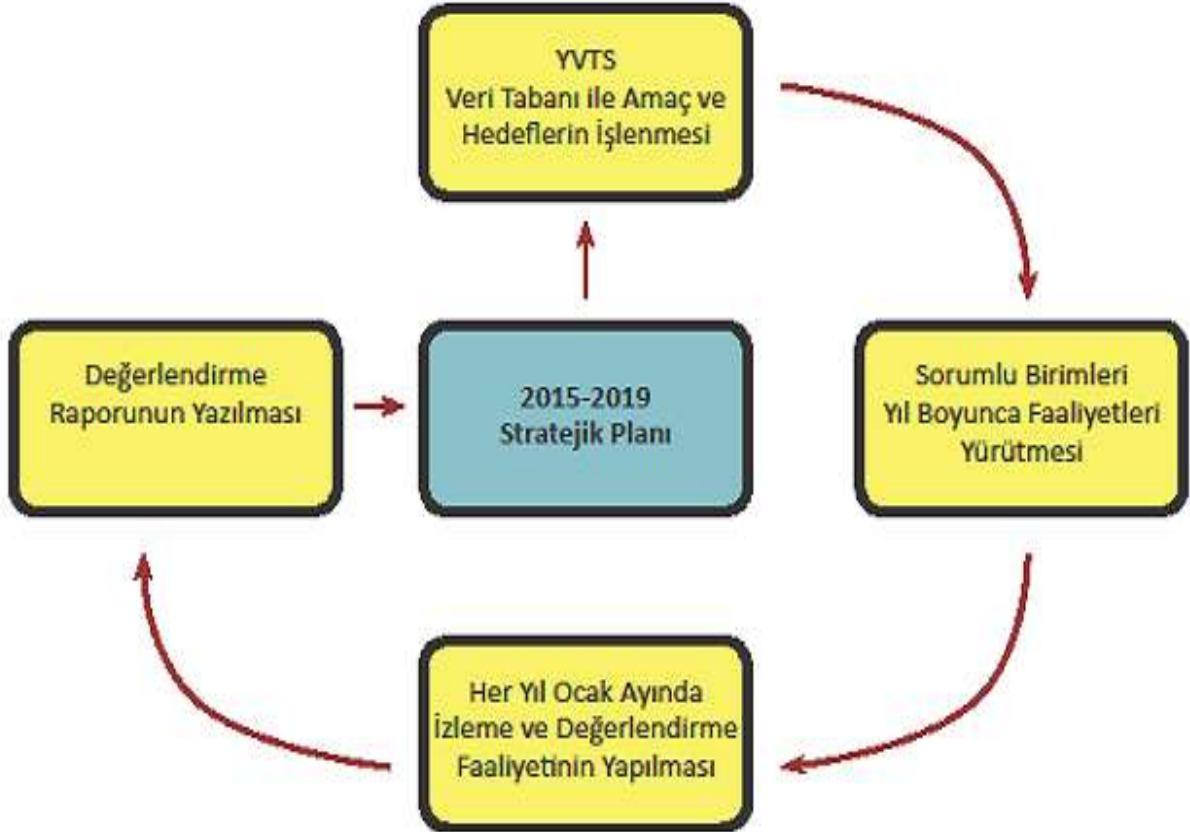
YVTS
Veri Tabanı ile Amaç ve Hedeflerin İşlenmesi

Sorumlu Birimleri Yıl Boyunca Faaliyetleri Yürütmesi

Her Yıl Ocak Ayında İzleme ve Değerlendirme Faaliyetinin Yapılması

Değerlendirme Raporunun Yazılması

2015-2019
Stratejik Planı